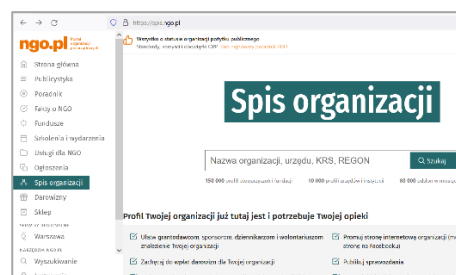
https://spis.ngo.pl

ngo.pl

Strona główna
Publicystyka
Poradnik
Fakty o NGO
Fundusze
Szkolenia i wydarzenia
Usługi dla NGO
Ogłoszenia
Spis organizacji
Darowizny
Sklep
Warszawa
Wyszukiwanie

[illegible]

Spis organizacji

Nazwa organizacji, urzędu, KRS, REGON
Szukaj

150 000 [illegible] 10 000 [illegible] 80 000 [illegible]

Profil Twojej organizacji już tutaj jest i potrzebuje Twojej opieki

Ułatw grantodawcom sponsorom dziennikarzom i wolontariuszom znalezienie Twojej organizacji
Promuj stronę internetową organizacji (lub stronę na Facebooku)
Zachęcaj do wpłat darowizn dla Twojej organizacji
Publikuj sprawozdania